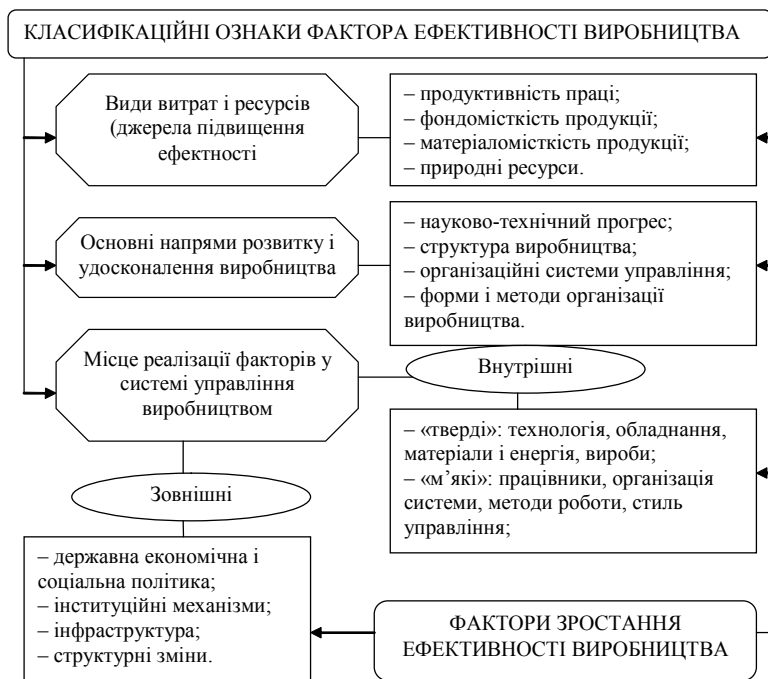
КЛАСИФІКАЦІЙНІ ОЗНАКИ ФАКТОРА ЕФЕКТИВНОСТІ ВИРОБНИЦТВА

Види витрат і ресурсів (джерела підвищення ефектності

– продуктивність праці;
– фондомісткість продукції;
– матеріаломісткість продукції;
– природні ресурси.

Основні напрями розвитку і удосконалення виробництва

– науково-технічний прогрес;
– структура виробництва;
– організаційні системи управління;
– форми і методи організації виробництва.

Місце реалізації факторів у системі управління виробництвом

Внутрішні

– «тверді»: технологія, обладнання, матеріали і енергія, вироби;
– «м'які»: працівники, організація системи, методи роботи, стиль управління;

Зовнішні

– державна економічна і соціальна політика;
– інституційні механізми;
– інфраструктура;
– структурні зміни.

ФАКТОРИ ЗРОСТАННЯ ЕФЕКТИВНОСТІ ВИРОБНИЦТВА